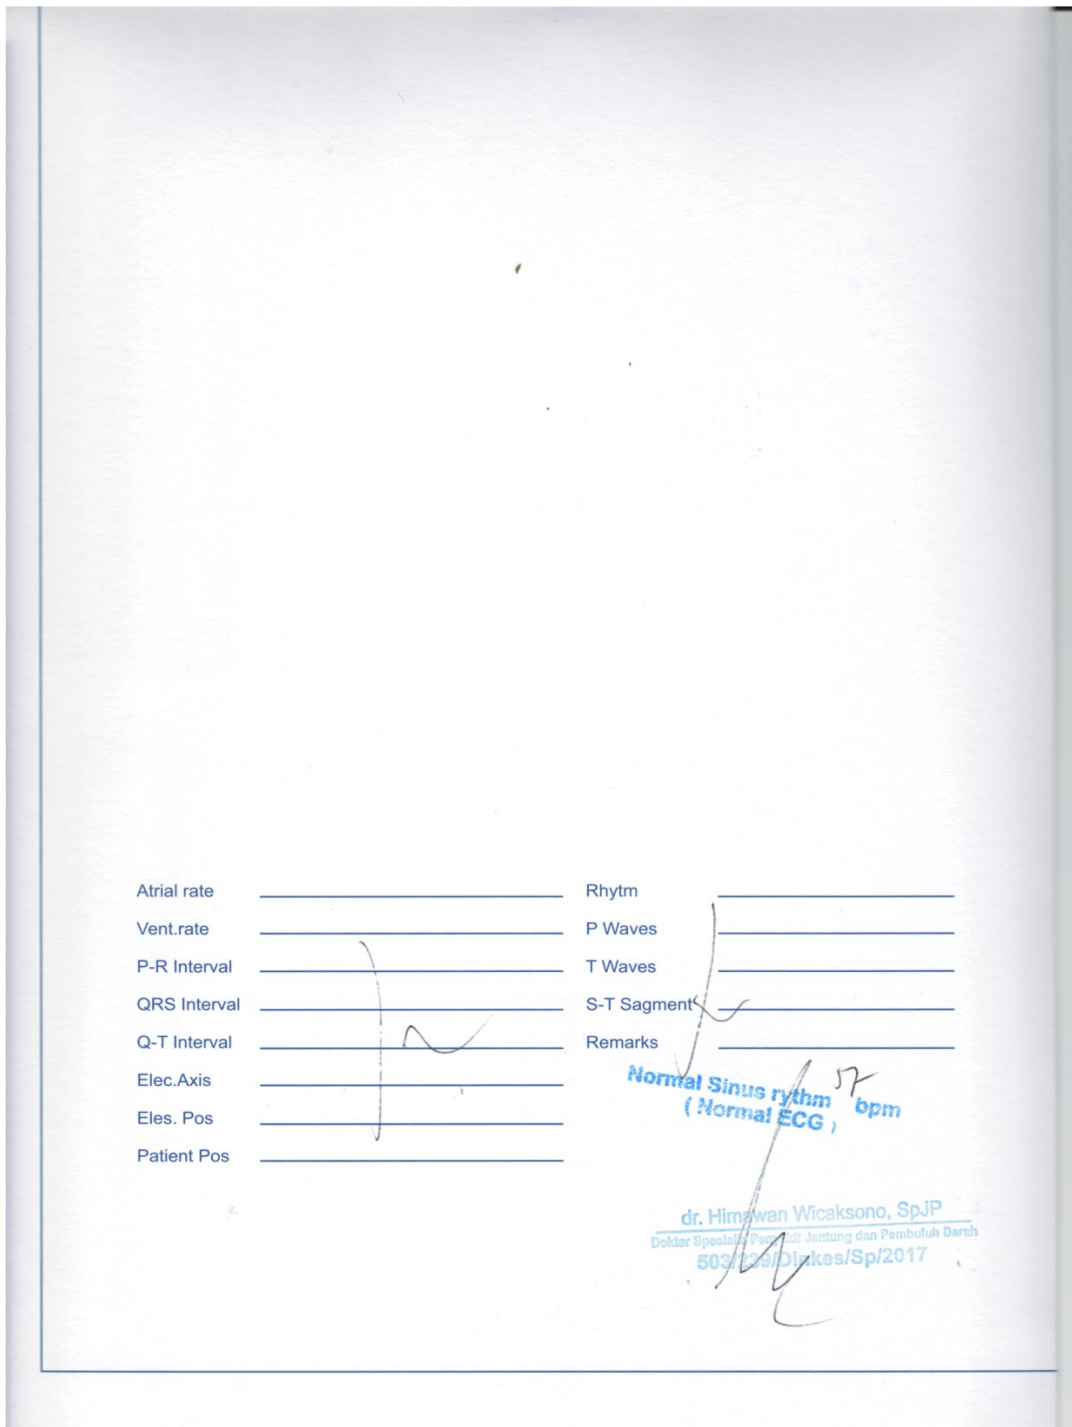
Atrial rate

Vent.rate

P-R Interval

QRS Interval

Q-T Interval

Elec.Axis

Eles. Pos

Patient Pos

Rhytm

P Waves

T Waves

S-T Sagment

Remarks

Normal Sinus rythm 57 bpm
( Normal ECG )

dr. Himawan Wicaksono, SpJP
Dokter Spesialis Penyakit Jantung dan Pembuluh Darah
503/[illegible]/Dinkes/Sp/2017